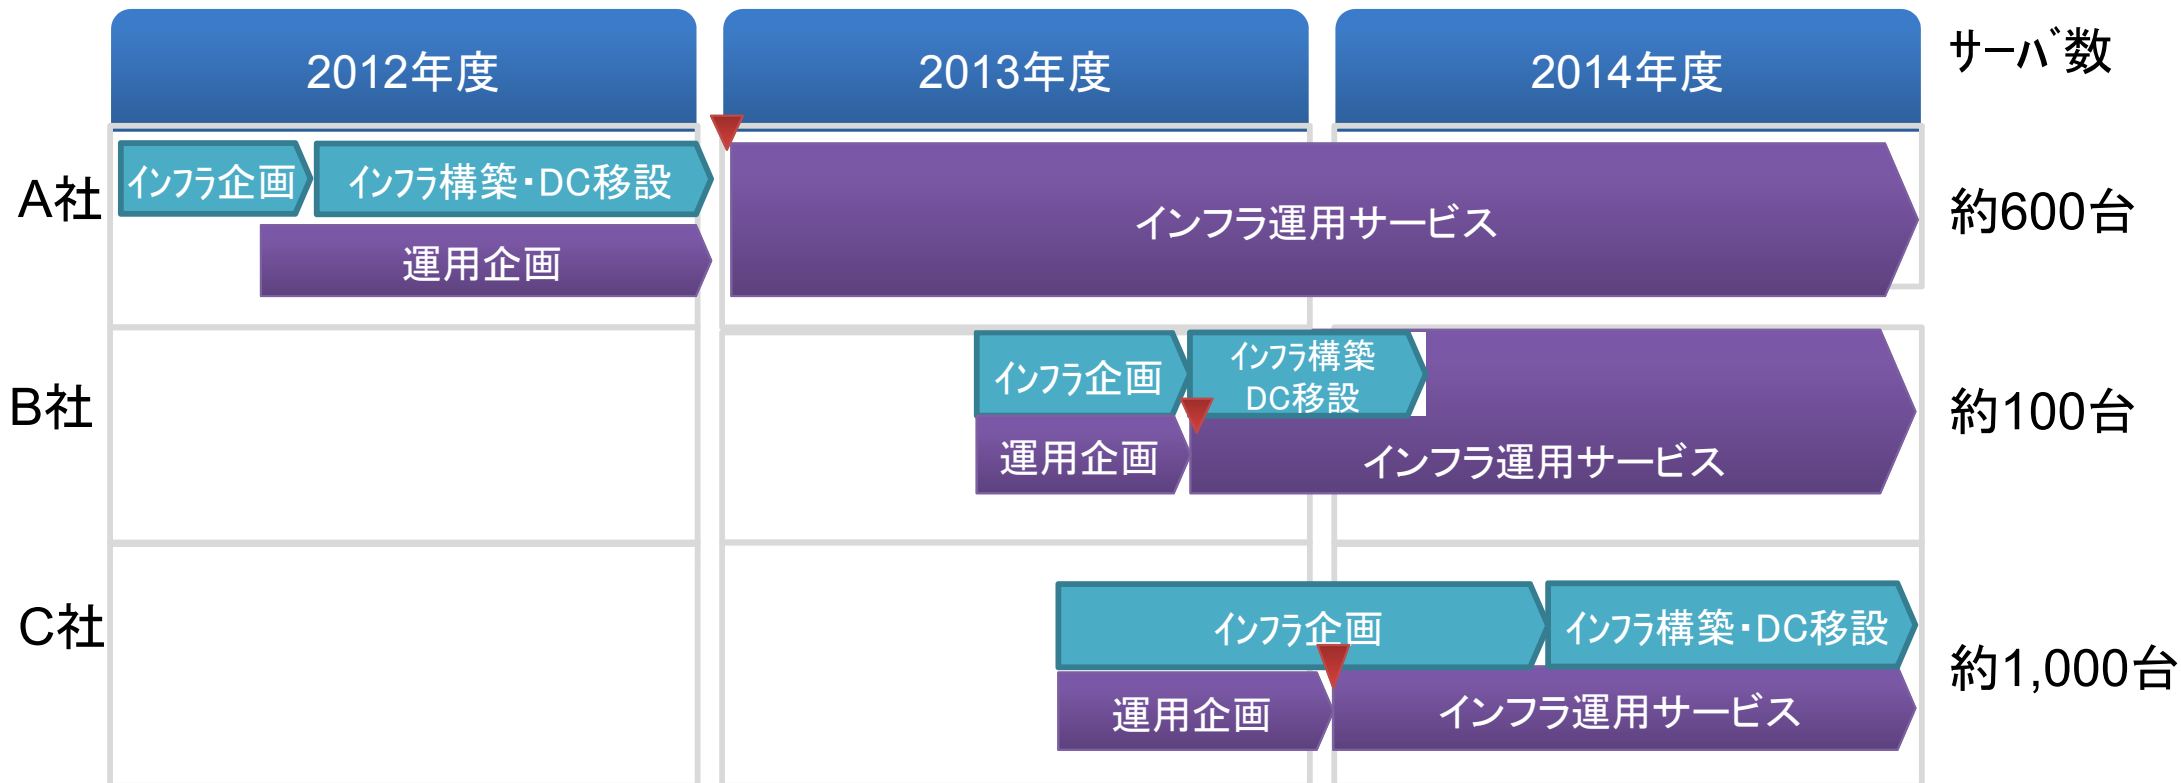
| | 2012年度 | 2013年度 | 2014年度 | サーバ数 |
|---|---|---|---|---|

A社
インフラ企画
インフラ構築・DC移設
運用企画
インフラ運用サービス
約600台

B社
インフラ企画
インフラ構築
DC移設
運用企画
インフラ運用サービス
約100台

C社
インフラ企画
インフラ構築・DC移設
運用企画
インフラ運用サービス
約1,000台